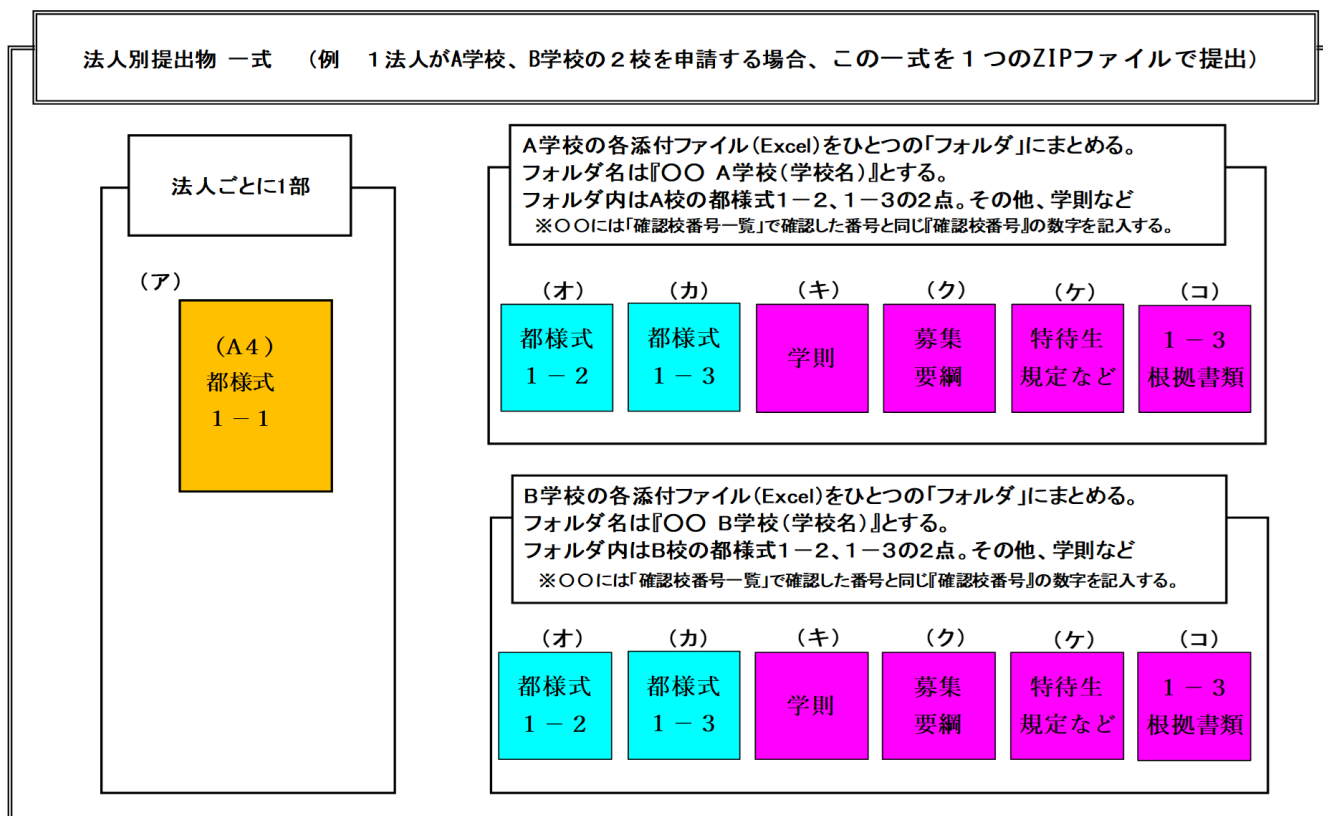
法人別提出物 一式　（例　１法人がA学校、B学校の２校を申請する場合、この一式を１つのZIPファイルで提出）

法人ごとに1部

（ア）

（A４）
都様式
１－１

A学校の各添付ファイル（Excel）をひとつの「フォルダ」にまとめる。
フォルダ名は『〇〇 A学校（学校名）』とする。
フォルダ内はA校の都様式１－２、１－３の2点。その他、学則など
※〇〇には「確認校番号一覧」で確認した番号と同じ『確認校番号』の数字を記入する。

（オ）
都様式
１－２

（カ）
都様式
１－３

（キ）
学則

（ク）
募集
要綱

（ケ）
特待生
規定など

（コ）
１－３
根拠書類

B学校の各添付ファイル（Excel）をひとつの「フォルダ」にまとめる。
フォルダ名は『〇〇 B学校（学校名）』とする。
フォルダ内はB校の都様式１－２、１－３の2点。その他、学則など
※〇〇には「確認校番号一覧」で確認した番号と同じ『確認校番号』の数字を記入する。

（オ）
都様式
１－２

（カ）
都様式
１－３

（キ）
学則

（ク）
募集
要綱

（ケ）
特待生
規定など

（コ）
１－３
根拠書類